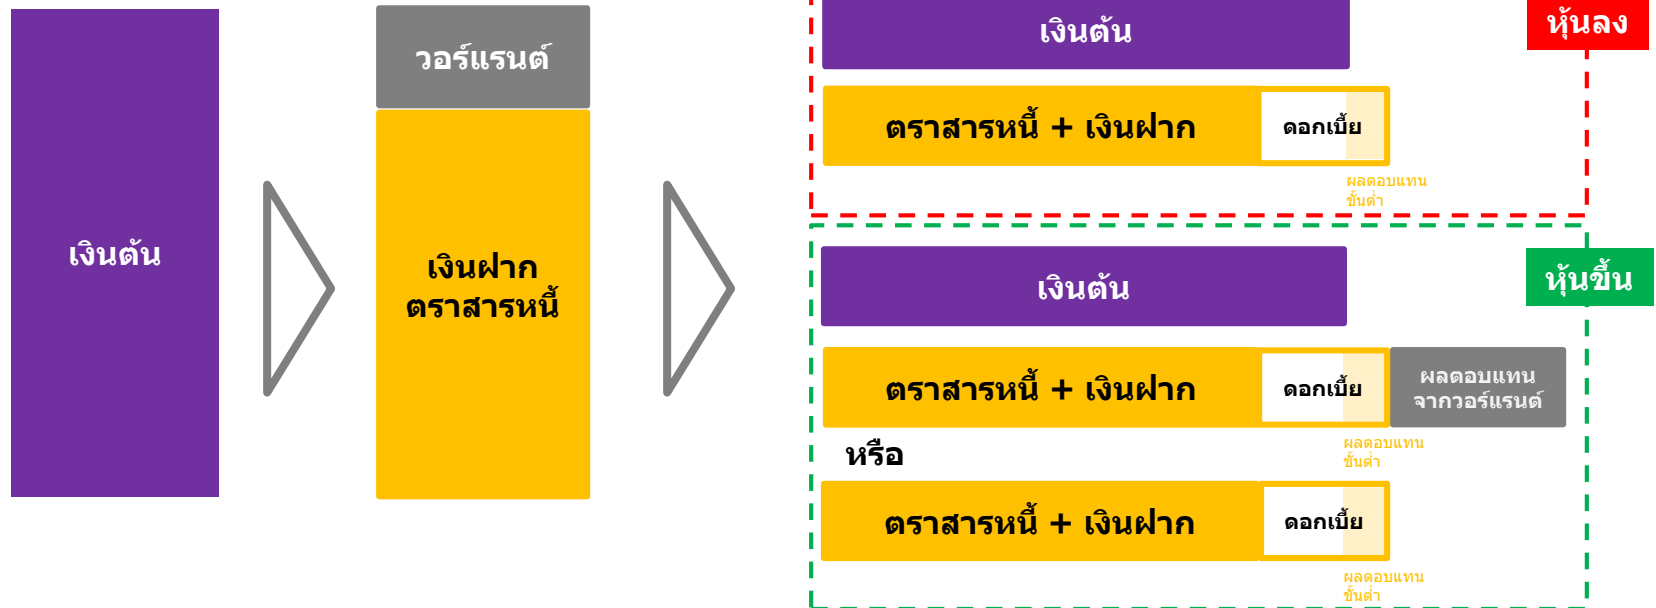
เงินต้น

วอร์แรนต์

เงินฝาก ตราสารหนี้

เงินต้น

หุ้นลง

ตราสารหนี้ + เงินฝาก

ดอกเบี้ย

ผลตอบแทนขั้นต่ำ

เงินต้น

หุ้นขึ้น

ตราสารหนี้ + เงินฝาก

ดอกเบี้ย

ผลตอบแทนจากวอร์แรนต์

ผลตอบแทนขั้นต่ำ

หรือ

ตราสารหนี้ + เงินฝาก

ดอกเบี้ย

ผลตอบแทนขั้นต่ำ